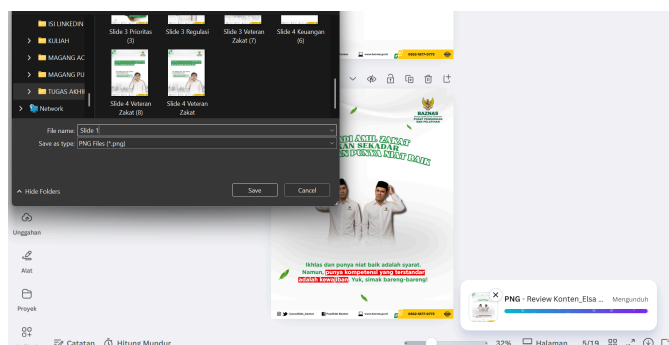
ISI LINKEDIN
KULIAH
MAGANG AC
MAGANG PU
TUGAS AKHI
Network
Slide 3 Prioritas (3)
Slide 3 Regulasi
Slide 3 Veteran Zakat (7)
Slide 4 Keuangan (6)
Slide 4 Veteran Zakat (8)
Slide 4 Veteran Zakat
File name: Slide 1
Save as type: PNG Files (*.png)
Hide Folders
Save
Cancel
BAZNAS
DI AMIL ZAKAT
AN SEKADAR
N PUNYA NIAT BAIK
Ikhlas dan punya niat baik adalah syarat. Namun, punya kompetensi yang terstandar adalah kewajiban. Yuk, simak bareng-bareng!
Unggahan
Alat
Proyek
PNG - Review Konten_Elsa ...
Mengunduh
Catatan
Hitung Mundur
32%
Halaman
5/19